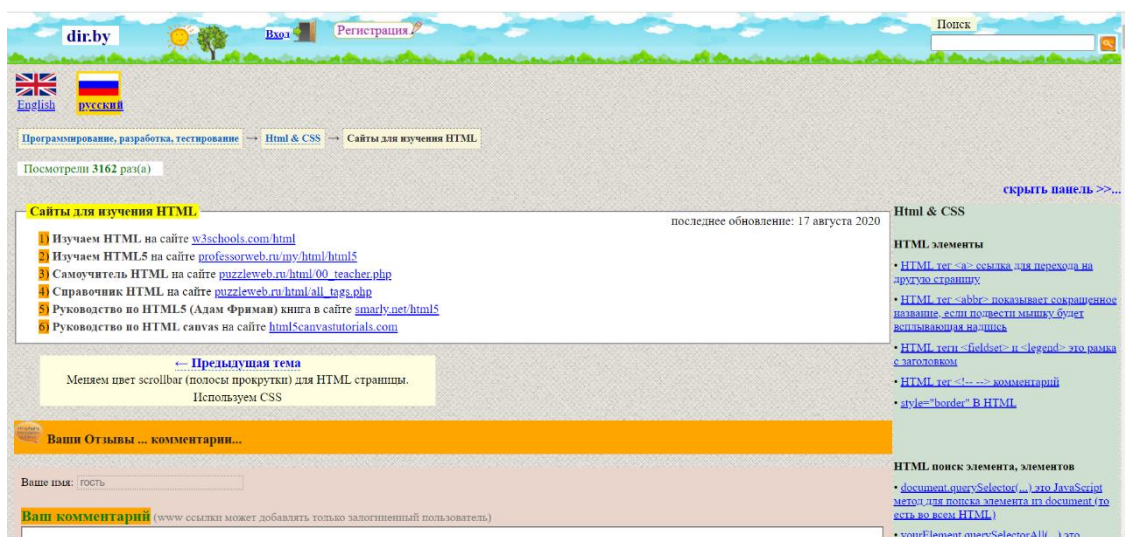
dir.by

Вход

Регистрация

Поиск

English

русский

Программирование, разработка, тестирование → Html & CSS → Сайты для изучения HTML

Посмотрели 3162 раз(а)

скрыть панель >>...

Сайты для изучения HTML

последнее обновление: 17 августа 2020

1) Изучаем HTML на сайте w3schools.com/html
2) Изучаем HTML5 на сайте professorweb.ru/my/html/html5
3) Самоучитель HTML на сайте puzzleweb.ru/html/00_teacher.php
4) Справочник HTML на сайте puzzleweb.ru/html/all_tags.php
5) Руководство по HTML5 (Адам Фриман) книга в сайте smarly.net/html5
6) Руководство по HTML canvas на сайте html5canvastutorials.com

← Предыдущая тема
Меняем цвет scrollbar (полосы прокрутки) для HTML страницы. Используем CSS

Ваши Отзывы ... комментарии...

Ваше имя: гость

Ваш комментарий (www ссылки может добавлять только залогиненный пользователь)

Html & CSS

HTML элементы

• HTML тег <a> ссылка для перехода на другую страницу

• HTML тег <abbr> показывает сокращенное название, если подвести мышку будет всплывающая надпись

• HTML теги <fieldset> и <legend> это рамка с заголовком

• HTML тег <!-- --> комментарий

• style="border" в HTML

HTML поиск элемента, элементов

• document.querySelector(...) это JavaScript метод для поиска элемента из document (то есть во всем HTML)

• yourElement.querySelectorAll(...) это